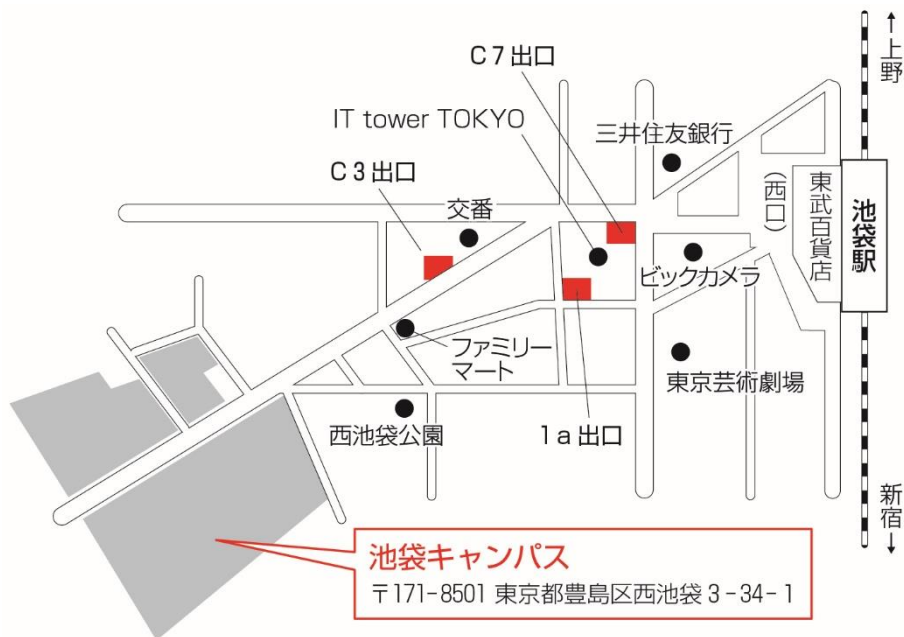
↑上野

C７出口

IT tower TOKYO

三井住友銀行

C３出口

交番

（西口）

東武百貨店

池袋駅

ビックカメラ

ファミリーマート

東京芸術劇場

西池袋公園

１a出口

新宿↓

池袋キャンパス

〒171-8501 東京都豊島区西池袋３-34-１